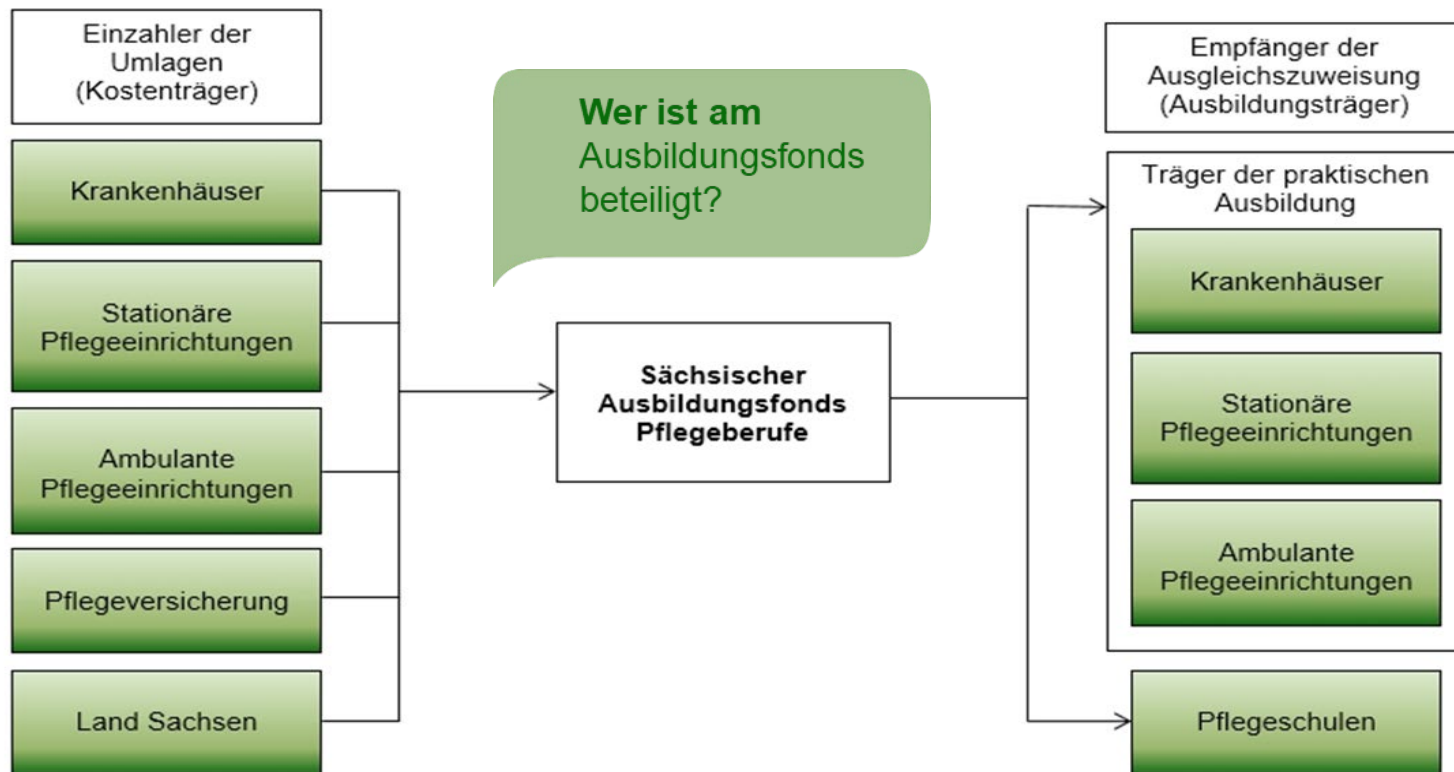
Einzahler der Umlagen (Kostenträger)

Krankenhäuser

Stationäre Pflegeeinrichtungen

Ambulante Pflegeeinrichtungen

Pflegeversicherung

Land Sachsen

Wer ist am Ausbildungsfonds beteiligt?

Sächsischer Ausbildungsfonds Pflegeberufe

Empfänger der Ausgleichszuweisung (Ausbildungsträger)

Träger der praktischen Ausbildung

Krankenhäuser

Stationäre Pflegeeinrichtungen

Ambulante Pflegeeinrichtungen

Pflegeschulen